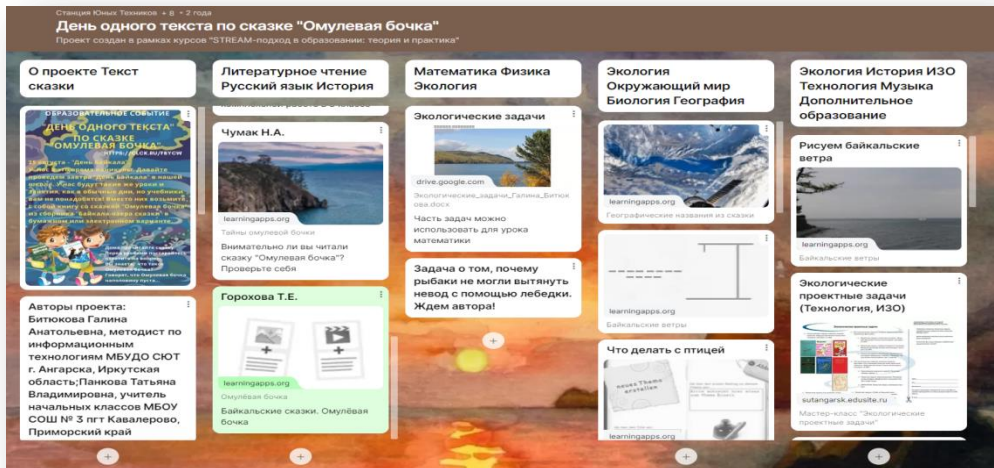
Станция Юных Техников + 8 • 2 года
День одного текста по сказке "Омулевая бочка"
Проект создан в рамках курсов "STREAM-подход в образовании: теория и практика"

О проекте Текст сказки

ОБРАЗОВАТЕЛЬНОЕ СОБЫТИЕ
"ДЕНЬ ОДНОГО ТЕКСТА" ПО СКАЗКЕ "ОМУЛЕВАЯ БОЧКА"
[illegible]

Авторы проекта: Битюкова Галина Анатольевна, методист по информационным технологиям МБУДО СЮТ г. Ангарска, Иркутская область;Панкова Татьяна Владимировна, учитель начальных классов МБОУ СОШ № 3 пгт Кавалерово, Приморский край

Литературное чтение Русский язык История

Чумак Н.А.
learningapps.org
Тайны омулевой бочки
Внимательно ли вы читали сказку "Омулевая бочка"? Проверьте себя

Горохова Т.Е.
learningapps.org
Омулёвая бочка
Байкальские сказки. Омулёвая бочка

Математика Физика Экология

Экологические задачи
drive.google.com
Экологические_задачи_Галина_Битюкова.docx
Часть задач можно использовать для урока математики

Задача о том, почему рыбаки не могли вытянуть невод с помощью лебедки. Ждем автора!

Экология Окружающий мир Биология География

learningapps.org
Географические названия из сказки

learningapps.org
Байкальские ветры

Что делать с птицей

Экология История ИЗО Технология Музыка Дополнительное образование

Рисуем байкальские ветра
learningapps.org
Байкальские ветры

Экологические проектные задачи (Технология, ИЗО)
sutangarsk.edusite.ru
Мастер-класс "Экологические проектные задачи"